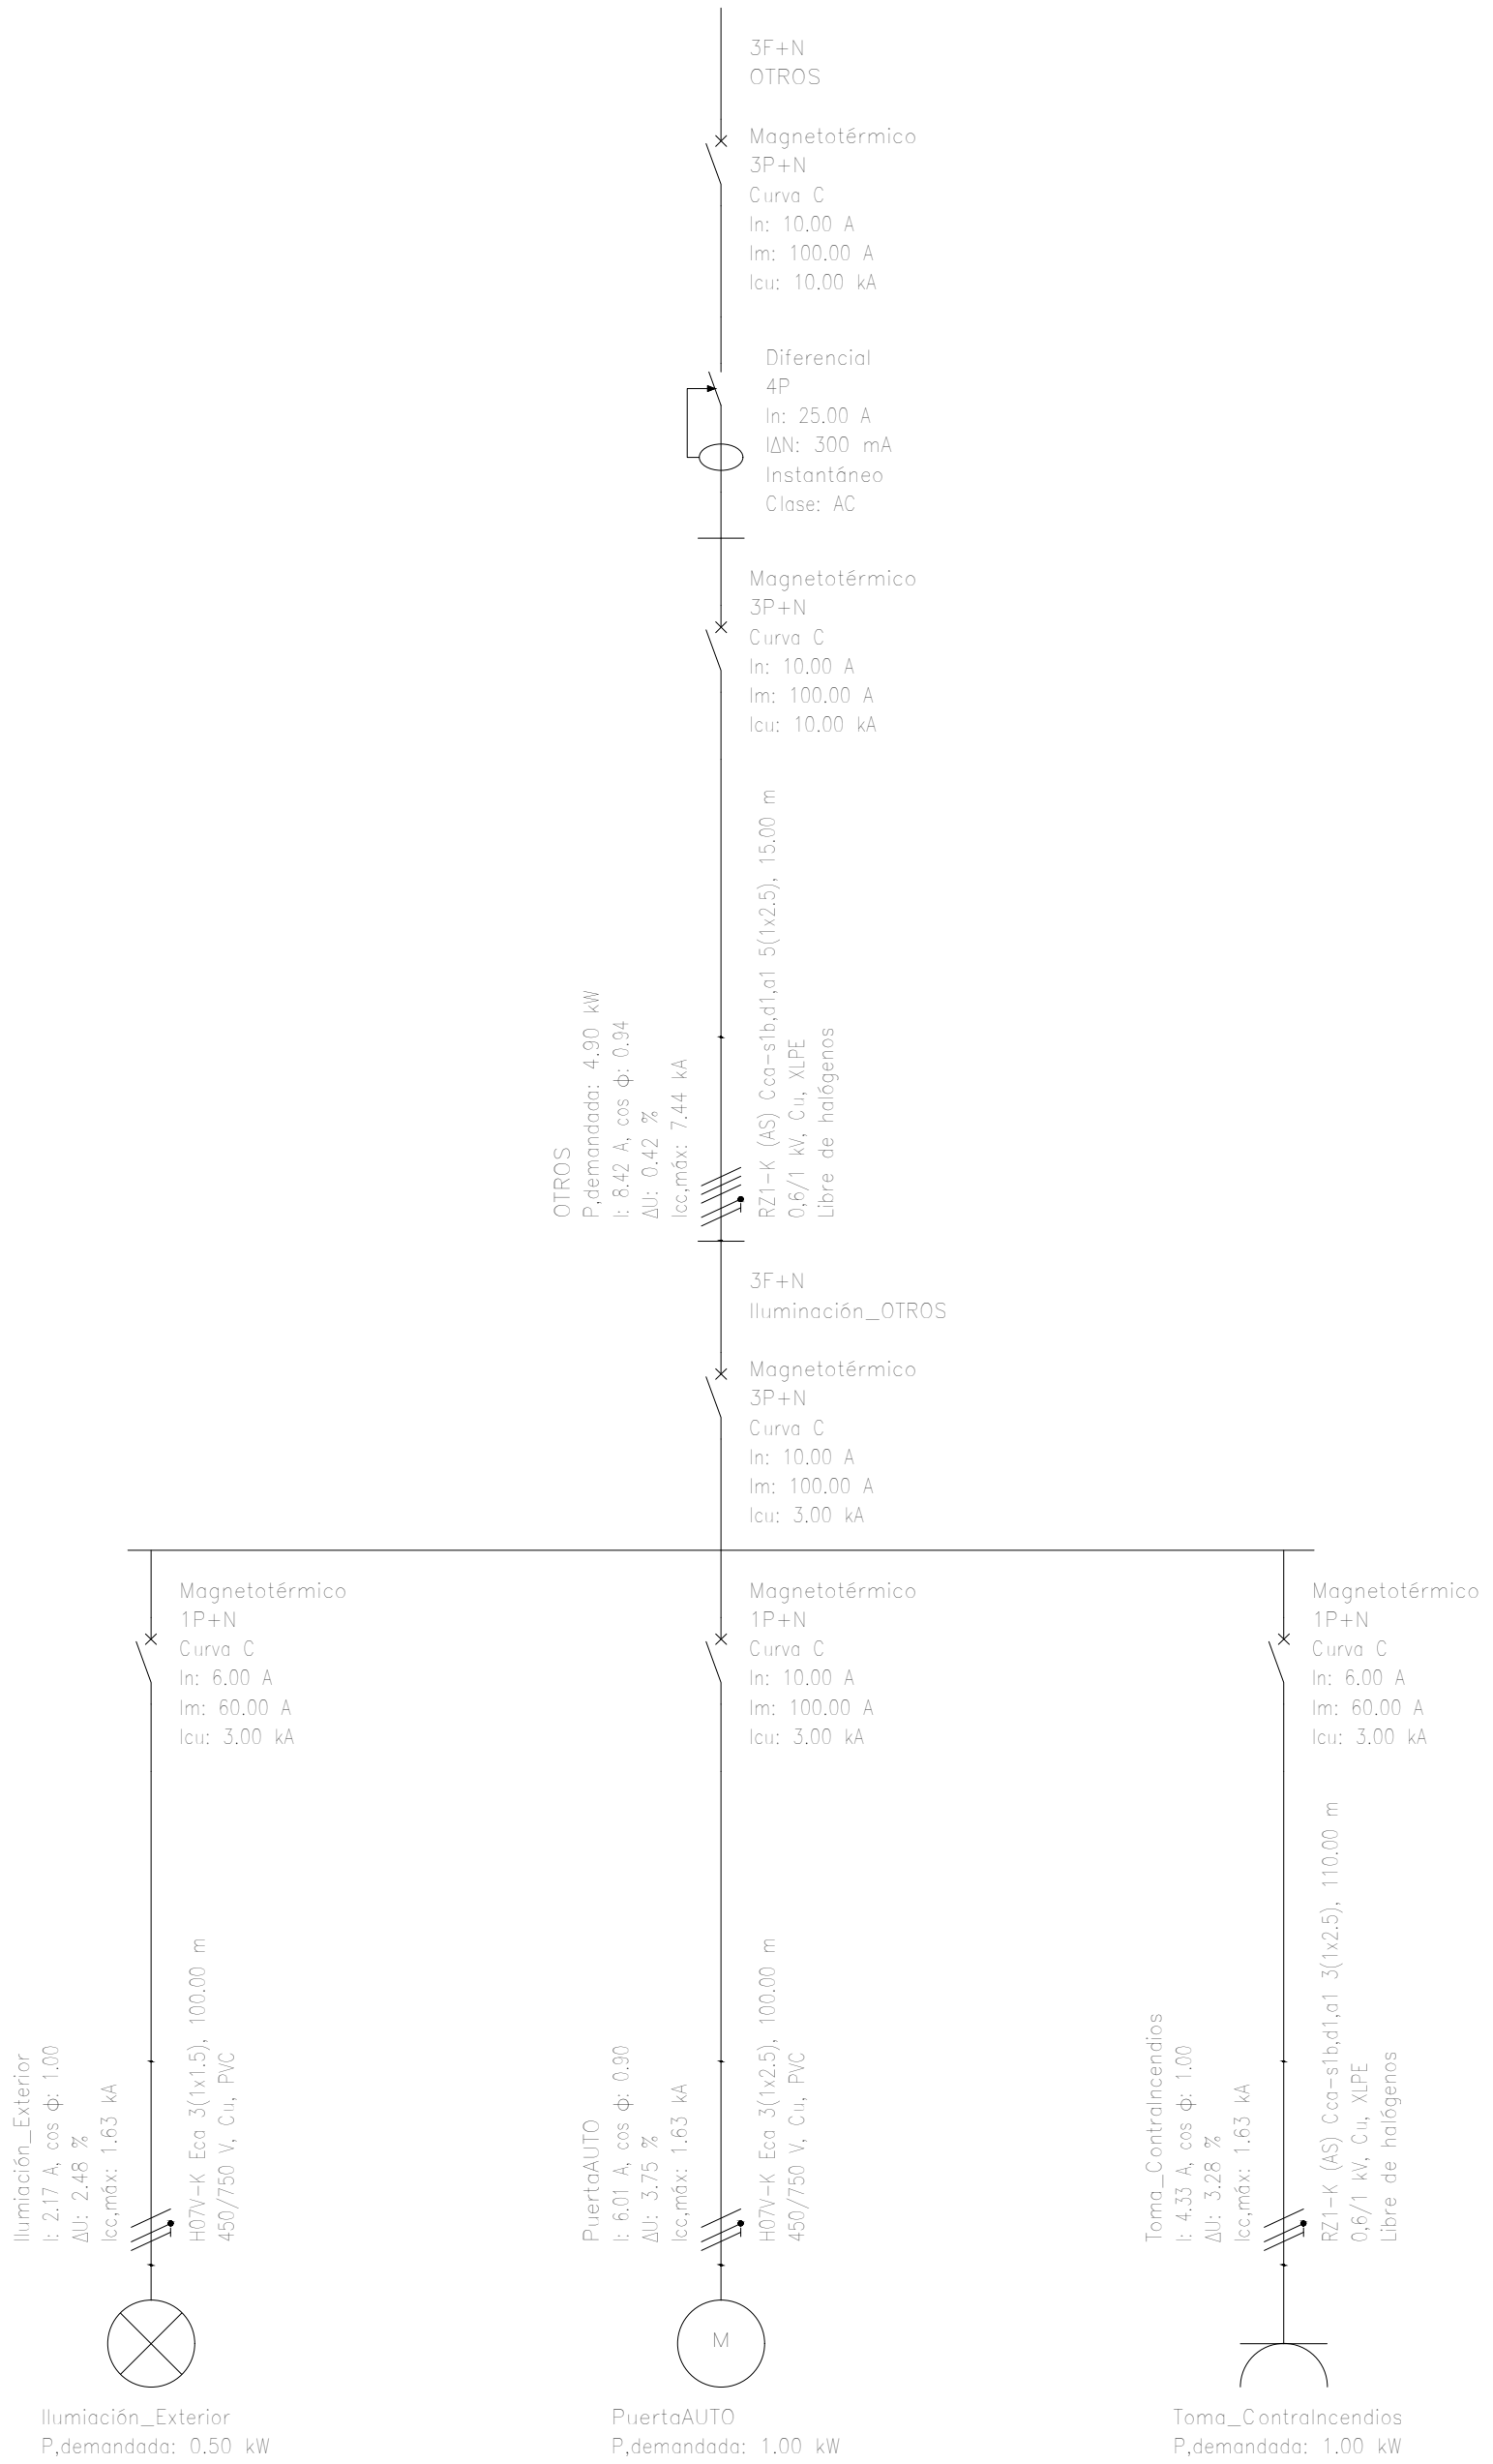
3F+N
OTROS

Magnetotérmico
3P+N
Curva C
In: 10.00 A
Im: 100.00 A
Icu: 10.00 kA

Diferencial
4P
In: 25.00 A
IΔN: 300 mA
Instantáneo
Clase: AC

Magnetotérmico
3P+N
Curva C
In: 10.00 A
Im: 100.00 A
Icu: 10.00 kA

OTROS
P,demandada: 4.90 kW
I: 8.42 A, cos $\phi$: 0.94
ΔU: 0.42 %
Icc,máx: 7.44 kA

RZ1-K (AS) Cca-s1b,d1,a1 5(1x2.5), 15.00 m
0,6/1 kV, Cu, XLPE
Libre de halógenos

3F+N
Iluminación_OTROS

Magnetotérmico
3P+N
Curva C
In: 10.00 A
Im: 100.00 A
Icu: 3.00 kA

Magnetotérmico
1P+N
Curva C
In: 6.00 A
Im: 60.00 A
Icu: 3.00 kA

Magnetotérmico
1P+N
Curva C
In: 10.00 A
Im: 100.00 A
Icu: 3.00 kA

Magnetotérmico
1P+N
Curva C
In: 6.00 A
Im: 60.00 A
Icu: 3.00 kA

Ilumiación_Exterior
I: 2.17 A, cos $\phi$: 1.00
ΔU: 2.48 %
Icc,máx: 1.63 kA

H07V-K Eca 3(1x1.5), 100.00 m
450/750 V, Cu, PVC

PuertaAUTO
I: 6.01 A, cos $\phi$: 0.90
ΔU: 3.75 %
Icc,máx: 1.63 kA

H07V-K Eca 3(1x2.5), 100.00 m
450/750 V, Cu, PVC

Toma_ContraIncendios
I: 4.33 A, cos $\phi$: 1.00
ΔU: 3.28 %
Icc,máx: 1.63 kA

RZ1-K (AS) Cca-s1b,d1,a1 3(1x2.5), 110.00 m
0,6/1 kV, Cu, XLPE
Libre de halógenos

M

Ilumiación_Exterior
P,demandada: 0.50 kW

PuertaAUTO
P,demandada: 1.00 kW

Toma_ContraIncendios
P,demandada: 1.00 kW